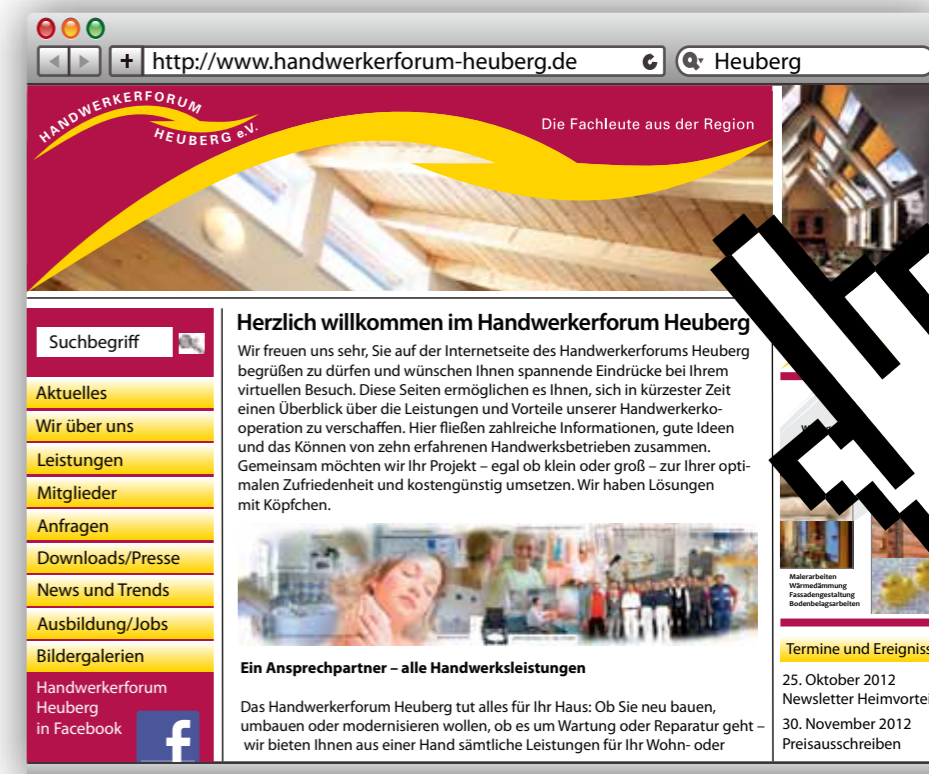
http://www.handwerkerforum-heuberg.de

Heuberg

HANDWERKERFORUM HEUBERG e.V.

Die Fachleute aus der Region

Suchbegriff

Aktuelles

Wir über uns

Leistungen

Mitglieder

Anfragen

Downloads/Presse

News und Trends

Ausbildung/Jobs

Bildergalerien

Handwerkerforum Heuberg in Facebook

Herzlich willkommen im Handwerkerforum Heuberg

Wir freuen uns sehr, Sie auf der Internetseite des Handwerkerforums Heuberg begrüßen zu dürfen und wünschen Ihnen spannende Eindrücke bei Ihrem virtuellen Besuch. Diese Seiten ermöglichen es Ihnen, sich in kürzester Zeit einen Überblick über die Leistungen und Vorteile unserer Handwerkerkooperation zu verschaffen. Hier fließen zahlreiche Informationen, gute Ideen und das Können von zehn erfahrenen Handwerksbetrieben zusammen. Gemeinsam möchten wir Ihr Projekt – egal ob klein oder groß – zur Ihrer optimalen Zufriedenheit und kostengünstig umsetzen. Wir haben Lösungen mit Köpfchen.

Ein Ansprechpartner – alle Handwerksleistungen

Das Handwerkerforum Heuberg tut alles für Ihr Haus: Ob Sie neu bauen, umbauen oder modernisieren wollen, ob es um Wartung oder Reparatur geht – wir bieten Ihnen aus einer Hand sämtliche Leistungen für Ihr Wohn- oder

Malerarbeiten
Wärmedämmung
Fassadengestaltung
Bodenbelagsarbeiten

Termine und Ereigniss

25. Oktober 2012
Newsletter Heimvortei

30. November 2012
Preisausschreiben